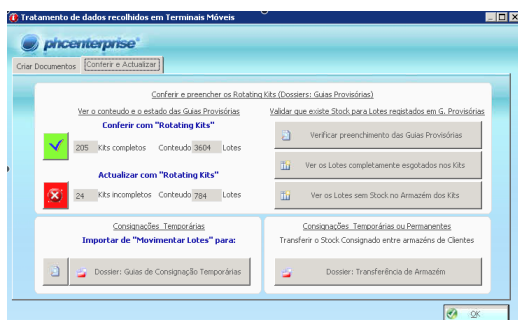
Tratamento de dados recolhidos em Terminais Móveis

phcenterprise

Criar Documentos | Conferir e Actualizar

Conferir e preencher os Rotating Kits (Dossiers: Guias Provisórias)

Ver o conteudo e o estado das Guias Provisórias

Conferir com "Rotating Kits"

205 Kits completos Conteudo 3604 Lotes

Actualizar com "Rotating Kits"

24 Kits incompletos Conteudo 784 Lotes

Validar que existe Stock para Lotes registados em G. Provisórias

Verificar preenchimento das Guias Provisórias

Ver os Lotes completamente esgotados nos Kits

Ver os Lotes sem Stock no Armazém dos Kits

Consignações Temporárias

Importar de "Movimentar Lotes" para:

Dossier: Guias de Consignação Temporárias

Consignações Temporárias ou Permanentes

Transferir o Stock Consignado entre armazéns de Clientes

Dossier: Transferência de Armazém

OK